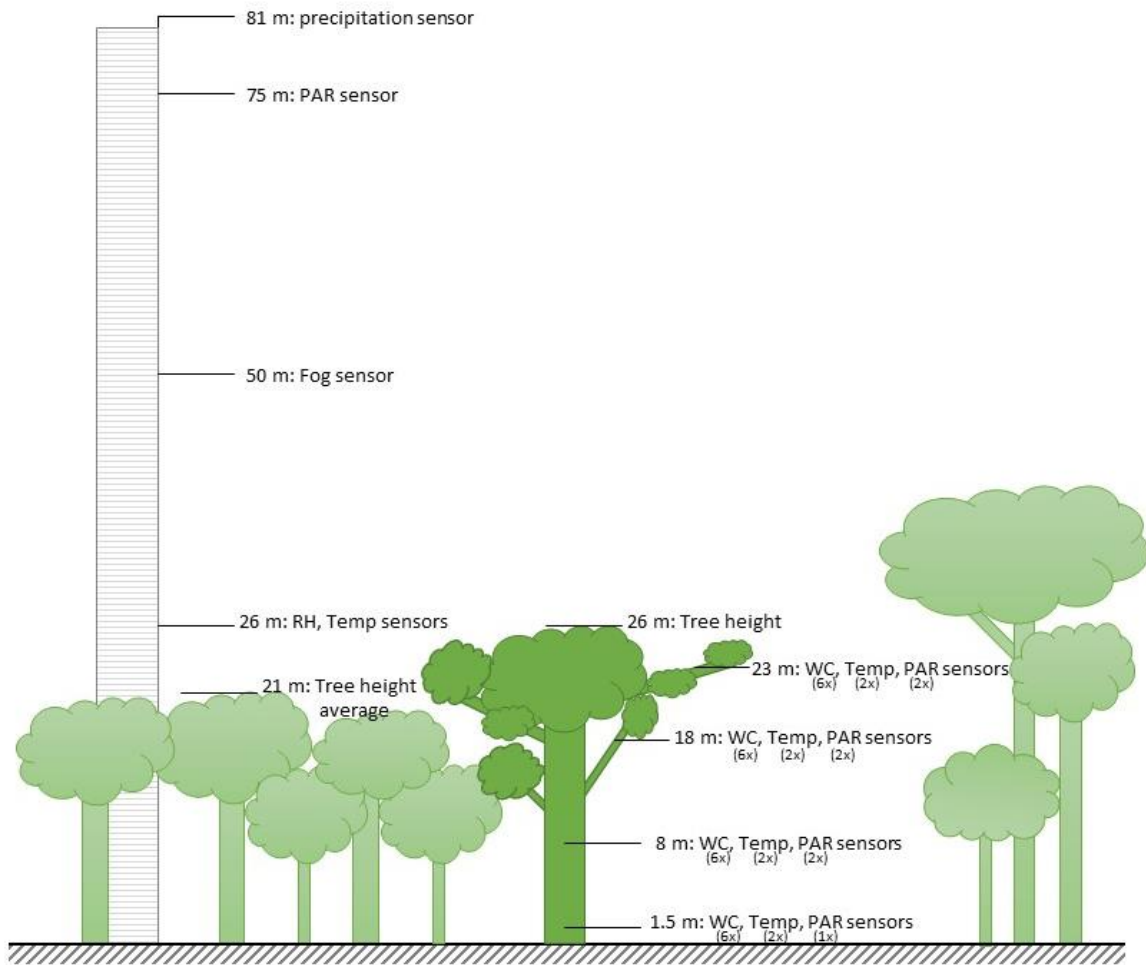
81 m: precipitation sensor

75 m: PAR sensor

50 m: Fog sensor

26 m: RH, Temp sensors

26 m: Tree height

21 m: Tree height average

23 m: WC, Temp, PAR sensors
(6x) (2x) (2x)

18 m: WC, Temp, PAR sensors
(6x) (2x) (2x)

8 m: WC, Temp, PAR sensors
(6x) (2x) (2x)

1.5 m: WC, Temp, PAR sensors
(6x) (2x) (1x)